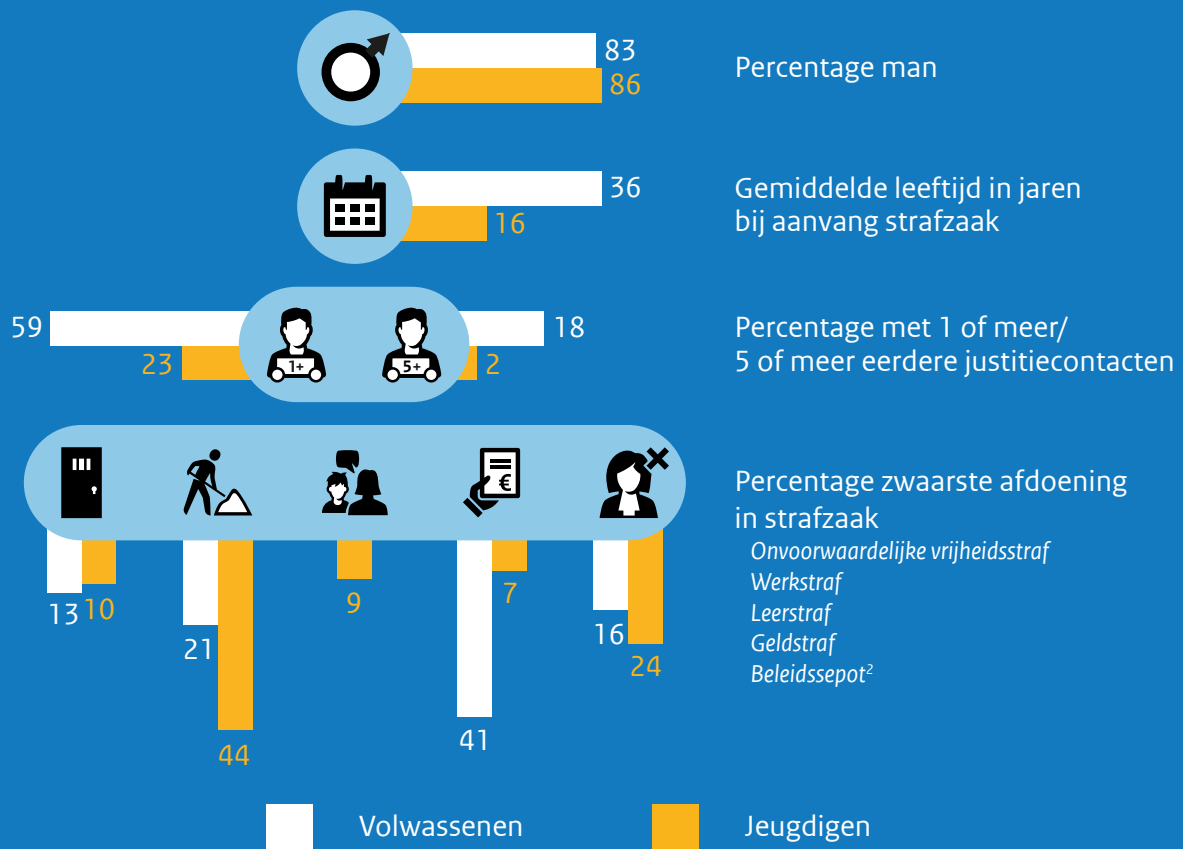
83
86
Percentage man

36
16
Gemiddelde leeftijd in jaren bij aanvang strafzaak

59
23
1+
5+
18
2
Percentage met 1 of meer/ 5 of meer eerdere justitiecontacten

€

Percentage zwaarste afdoening in strafzaak
Onvoorwaardelijke vrijheidsstraf
Werkstraf
Leerstraf
Geldstraf
Beleidssepot$^{2}$

13 10
21
44
9
41
7
16
24

Volwassenen
Jeugdigen